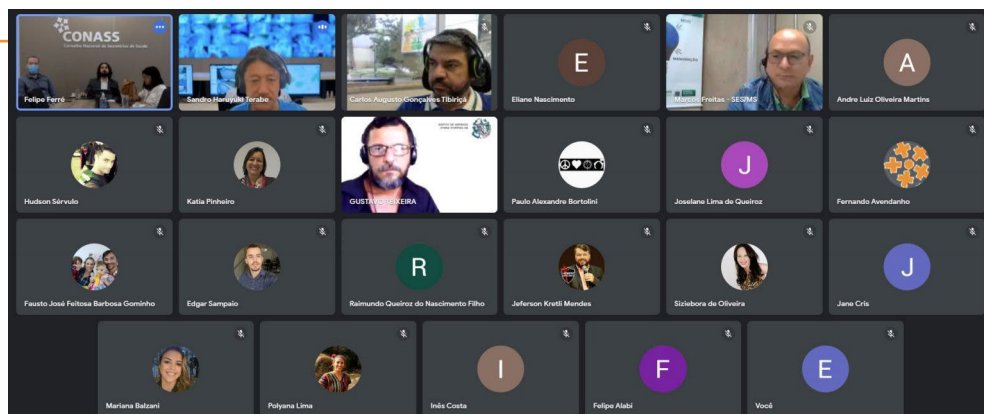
CONASS
Conselho Nacional de Secretários de Saúde
Felipe Ferré
Sandro Haruyuki Terabe
Carlos Augusto Gonçalves Tibiriçá
E
Eliane Nascimento
Marcos Freitas - SES/MS
A
Andre Luiz Oliveira Martins
Hudson Sérvulo
Katia Pinheiro
GUSTAVO TEIXEIRA
Paulo Alexandre Bortolini
J
Joselane Lima de Queiroz
Fernando Avendanho
Fausto José Feitosa Barbosa Gominho
Edgar Sampaio
R
Raimundo Queiroz do Nascimento Filho
Jeferson Kretli Mendes
Siziebora de Oliveira
J
Jane Cris
Mariana Balzani
Polyana Lima
I
Inês Costa
F
Felipe Alabi
E
Você